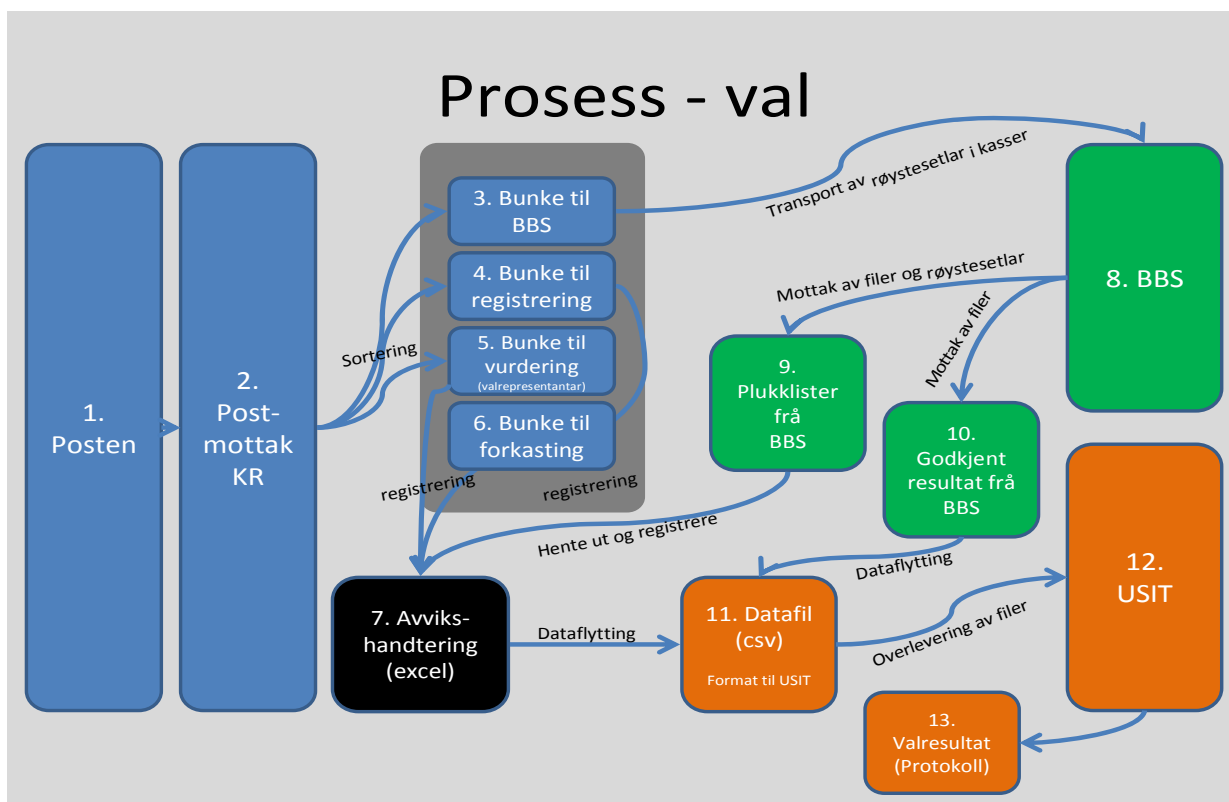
Prosess - val

1. Posten

2. Post-mottak KR

Sortering

3. Bunke til BBS

4. Bunke til registrering

5. Bunke til vurdering (valrepresentantar)

6. Bunke til forkasting

registrering

registrering

Transport av røystesetlar i kasser

8. BBS

Mottak av filer og røystesetlar

Mottak av filer

9. Plukklister frå BBS

10. Godkjent resultat frå BBS

Hente ut og registrere

7. Avviks-handtering (excel)

Dataflytting

Dataflytting

11. Datafil (csv)

Format til USIT

Overlevering av filer

12. USIT

13. Valresultat (Protokoll)